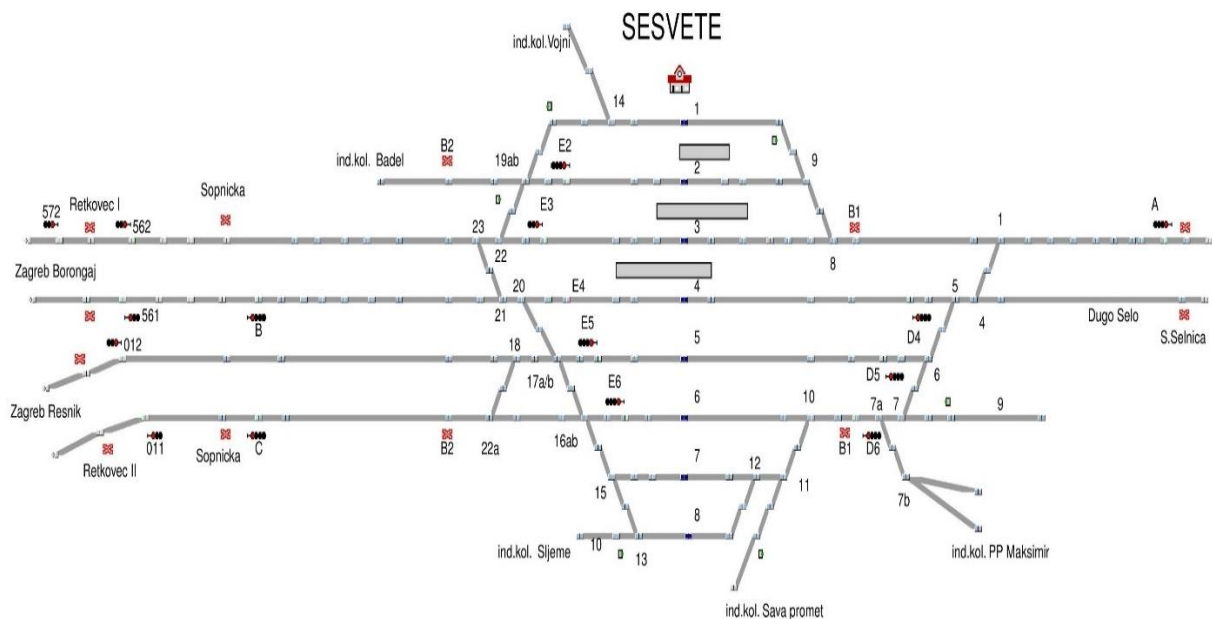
SESVETE

ind.kol.Vojni

14

1

ind.kol. Badel

B2

19ab

E2

2

9

572

Retkovec I

562

Sopnicka

23

E3

3

B1

1

A

22

8

Zagreb Borongaj

20

E4

4

5

21

561

B

E5

5

D4

4

Dugo Selo

S.Selnica

012

18

17a/b

D5

6

Zagreb Resnik

E6

6

10

7a

7

9

011

Sopnicka

C

B2

22a

16ab

B1

D6

Retkovec II

7

12

15

11

7b

8

ind.kol. Sljeme

10

13

ind.kol. PP Maksimir

ind.kol. Sava promet